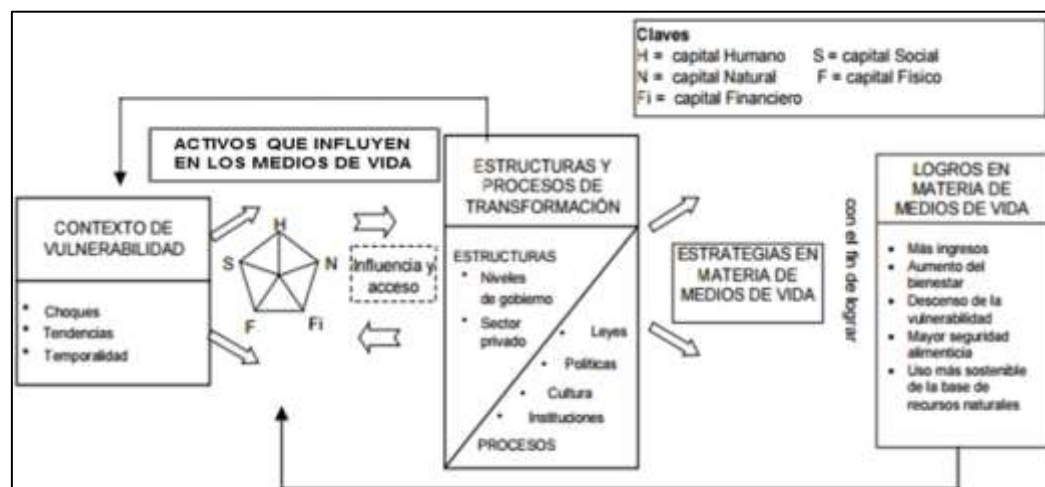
Claves
H = capital Humano S = capital Social
N = capital Natural F = capital Físico
Fi = capital Financiero

ACTIVOS QUE INFLUYEN EN LOS MEDIOS DE VIDA

CONTEXTO DE VULNERABILIDAD

* Choques
* Tendencias
* Temporalidad

H
S
N
F
Fi

Influencia y acceso

ESTRUCTURAS Y PROCESOS DE TRANSFORMACIÓN

ESTRUCTURAS
* Niveles de gobierno
* Sector privado
* Leyes
* Políticas
* Cultura
* Instituciones
PROCESOS

ESTRATEGIAS EN MATERIA DE MEDIOS DE VIDA

con el fin de lograr

LOGROS EN MATERIA DE MEDIOS DE VIDA

* Más ingresos
* Aumento del bienestar
* Descenso de la vulnerabilidad
* Mayor seguridad alimenticia
* Uso más sostenible de la base de recursos naturales